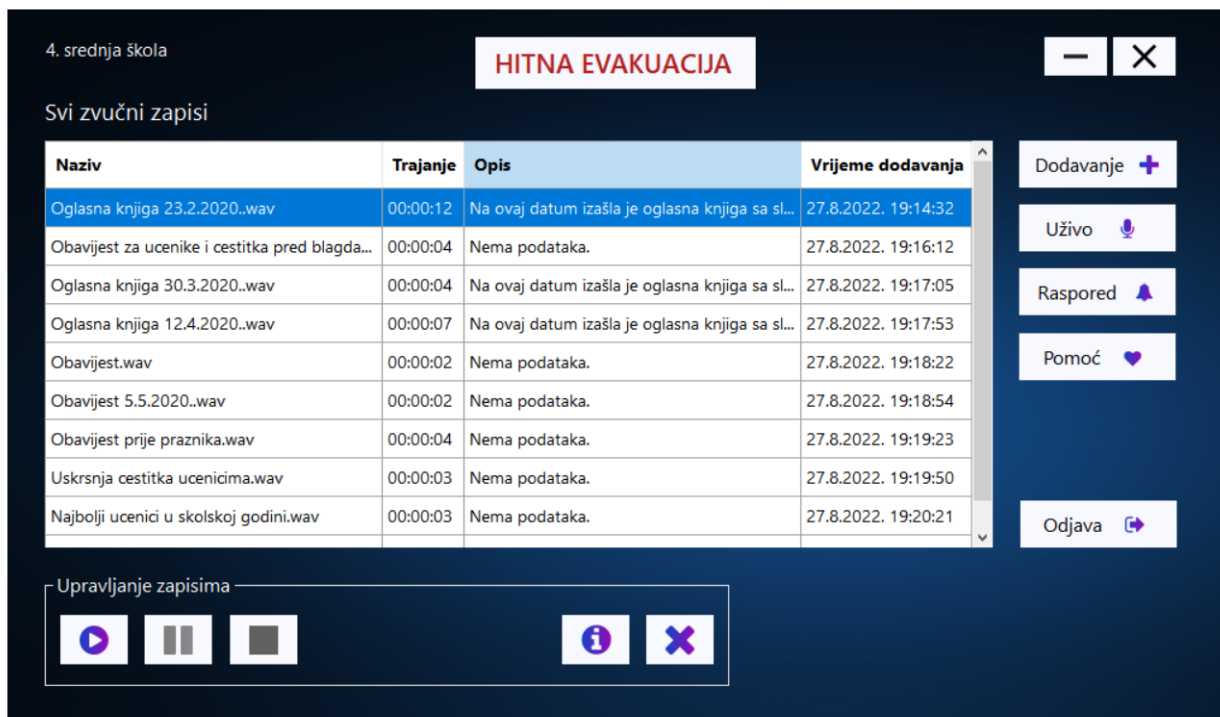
4. srednja škola

HITNA EVAKUACIJA

Svi zvučni zapisi

| Naziv | Trajanje | Opis | Vrijeme dodavanja |
|---|---|---|---|
| Oglasna knjiga 23.2.2020..wav | 00:00:12 | Na ovaj datum izašla je oglasna knjiga sa sl... | 27.8.2022. 19:14:32 |
| Obavijest za ucenike i cestitka pred blagda... | 00:00:04 | Nema podataka. | 27.8.2022. 19:16:12 |
| Oglasna knjiga 30.3.2020..wav | 00:00:04 | Na ovaj datum izašla je oglasna knjiga sa sl... | 27.8.2022. 19:17:05 |
| Oglasna knjiga 12.4.2020..wav | 00:00:07 | Na ovaj datum izašla je oglasna knjiga sa sl... | 27.8.2022. 19:17:53 |
| Obavijest.wav | 00:00:02 | Nema podataka. | 27.8.2022. 19:18:22 |
| Obavijest 5.5.2020..wav | 00:00:02 | Nema podataka. | 27.8.2022. 19:18:54 |
| Obavijest prije praznika.wav | 00:00:04 | Nema podataka. | 27.8.2022. 19:19:23 |
| Uskrsnja cestitka ucenicima.wav | 00:00:03 | Nema podataka. | 27.8.2022. 19:19:50 |
| Najbolji ucenici u skolskoj godini.wav | 00:00:03 | Nema podataka. | 27.8.2022. 19:20:21 |

Dodavanje

Uživo

Raspored

Pomoć

Odjava

Upravljanje zapisima